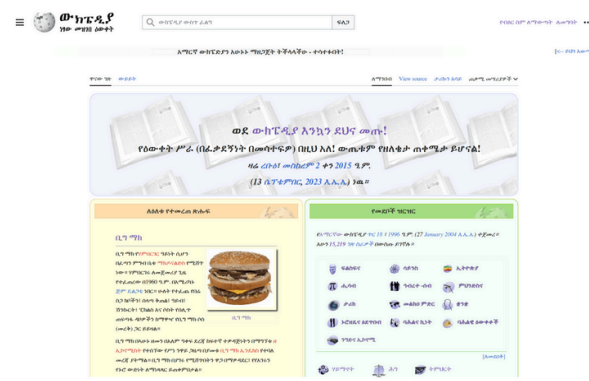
ውክፔዲያ
ነፃው መዝገበ ዕውቀት

ውክፔዲያ ውስጥ ፈልግ

ፍለጋ

የገጽ ለውጦች ለማየት ... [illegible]

እሚሮሮ ውክፔዲያን እውነት ማበጀት ትችላላችሁ - ተሳተፉበት!

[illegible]

ዋና ገጽ ውይይት

አንብብ View source ታሪኩን አሳይ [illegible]

ወደ ውክፔዲያ እንኳን ደህና መጡ!

የዕውቀት ምሥራ (በፈቃድነት በመስተናኛ) በዚህ እኛ! ውጤቱም የዘለቄታ ጠቀሜታ ይሆናል!

ዛሬ ረቡዕ መስከረም 2 ቀን 2015 ዓ.ም.

(13 ሴፕቴምበር, 2023 እ.ኤ.አ.) ነዉ።

ለዕለቱ የተመረጠ ጽሑፍ

ቢግ ማክ

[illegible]

ቢግ ማክ

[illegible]

የመደቦች ዝርዝር

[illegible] ውክፔዲያ ሰኔ 18 1996 ዓ.ም. (27 January 2004 እ.ኤ.አ.) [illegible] 15,219 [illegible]

ፍልስፍና
ሳይንስ
ኢትዮጵያ
ሒሳብ
ትምህርት
ምግብ
ታሪክ
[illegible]
ቋንቋ
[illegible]
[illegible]
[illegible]
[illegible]

[ለመቀየር]